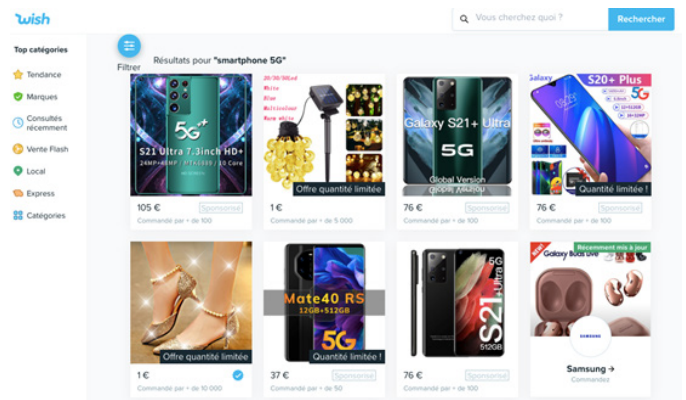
wish

Vous cherchez quoi ?

Rechercher

Top catégories

Tendance

Marques

Consultés récemment

Vente Flash

Local

Express

Catégories

Filtrer

Résultats pour "smartphone 5G"

5G+
S21 Ultra 7.3inch HD+
24MP+48MP | MTK6889 | 10 Core

105 €
Sponsorisé
Commandé par + de 100

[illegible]

Offre quantité limitée

1 €
Commandé par + de 5.000

Galaxy S21+ Ultra
5G
Global Version

76 €
Sponsorisé
Commandé par + de 100

Galaxy S20+ Plus
5G

Quantité limitée !

76 €
Sponsorisé
Commandé par + de 100

Offre quantité limitée

1 €
Commandé par + de 10.000

Mate40 RS
12GB+512GB
5G

Quantité limitée !

37 €
Sponsorisé
Commandé par + de 50

S21 Ultra
5G
512GB

76 €
Sponsorisé
Commandé par + de 100

Récemment mis à jour

Galaxy Buds Live

SAMSUNG

Samsung →
Commandez